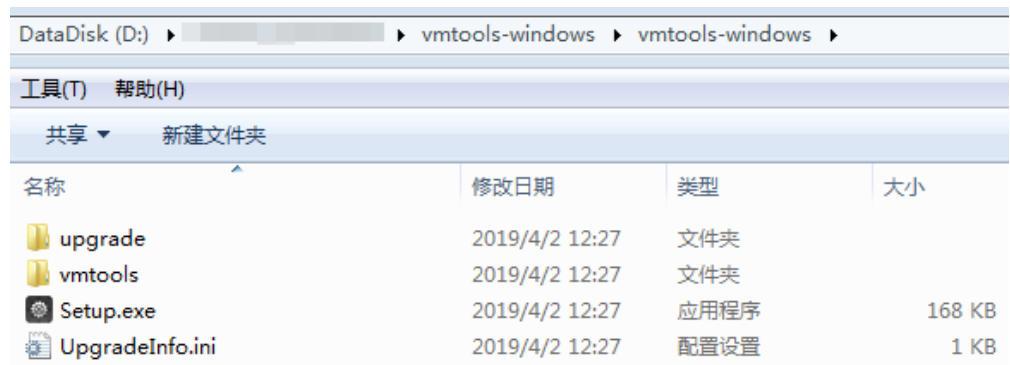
DataDisk (D:) ▸ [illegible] ▸ vmtools-windows ▸ vmtools-windows ▸

工具(T) 帮助(H)

共享 ▾ 新建文件夹

| 名称 | 修改日期 | 类型 | 大小 |
|---|---|---|---|
| upgrade | 2019/4/2 12:27 | 文件夹 | |
| vmtools | 2019/4/2 12:27 | 文件夹 | |
| Setup.exe | 2019/4/2 12:27 | 应用程序 | 168 KB |
| UpgradeInfo.ini | 2019/4/2 12:27 | 配置设置 | 1 KB |